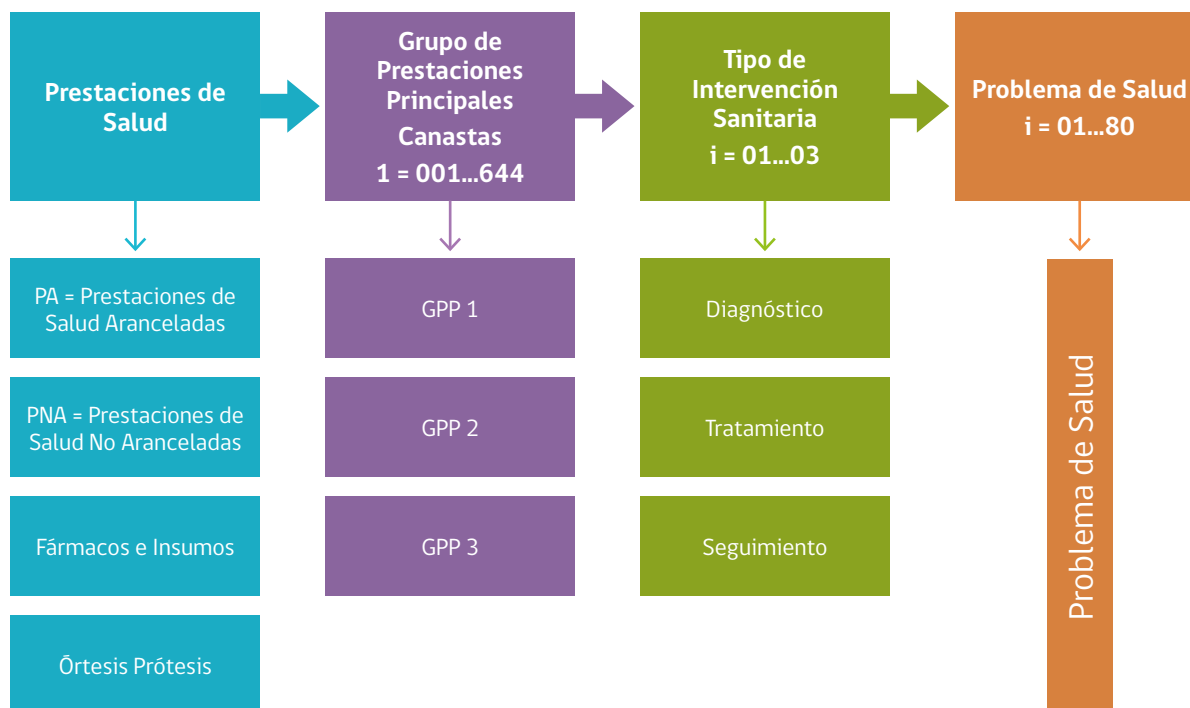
Prestaciones de Salud

PA = Prestaciones de Salud Aranceladas

PNA = Prestaciones de Salud No Aranceladas

Fármacos e Insumos

Órtesis Prótesis

Grupo de Prestaciones Principales Canastas 1 = 001...644

GPP 1

GPP 2

GPP 3

Tipo de Intervención Sanitaria i = 01...03

Diagnóstico

Tratamiento

Seguimiento

Problema de Salud i = 01...80

Problema de Salud